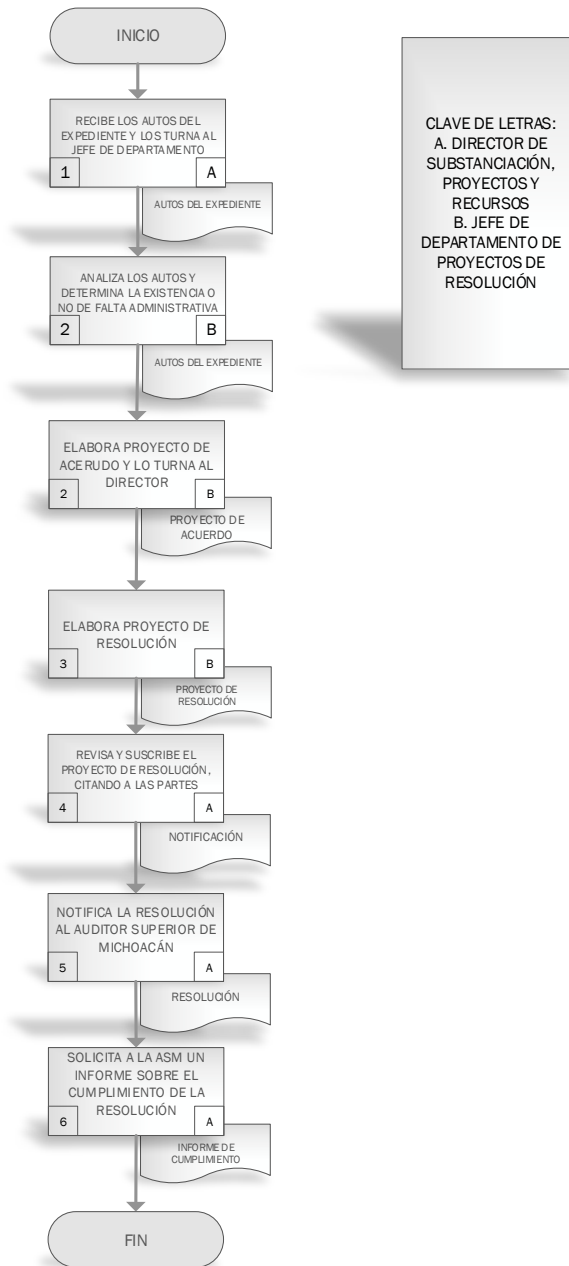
INICIO

RECIBE LOS AUTOS DEL EXPEDIENTE Y LOS TURNA AL JEFE DE DEPARTAMENTO
1
A
AUTOS DEL EXPEDIENTE

ANALIZA LOS AUTOS Y DETERMINA LA EXISTENCIA O NO DE FALTA ADMINISTRATIVA
2
B
AUTOS DEL EXPEDIENTE

ELABORA PROYECTO DE ACERUDO Y LO TURNA AL DIRECTOR
2
B
PROYECTO DE ACUERDO

ELABORA PROYECTO DE RESOLUCIÓN
3
B
PROYECTO DE RESOLUCIÓN

REVISA Y SUSCRIBE EL PROYECTO DE RESOLUCIÓN, CITANDO A LAS PARTES
4
A
NOTIFICACIÓN

NOTIFICA LA RESOLUCIÓN AL AUDITOR SUPERIOR DE MICHOACÁN
5
A
RESOLUCIÓN

SOLICITA A LA ASM UN INFORME SOBRE EL CUMPLIMIENTO DE LA RESOLUCIÓN
6
A
INFORME DE CUMPLIMIENTO

FIN

CLAVE DE LETRAS:
A. DIRECTOR DE SUBSTANCIACIÓN, PROYECTOS Y RECURSOS
B. JEFE DE DEPARTAMENTO DE PROYECTOS DE RESOLUCIÓN